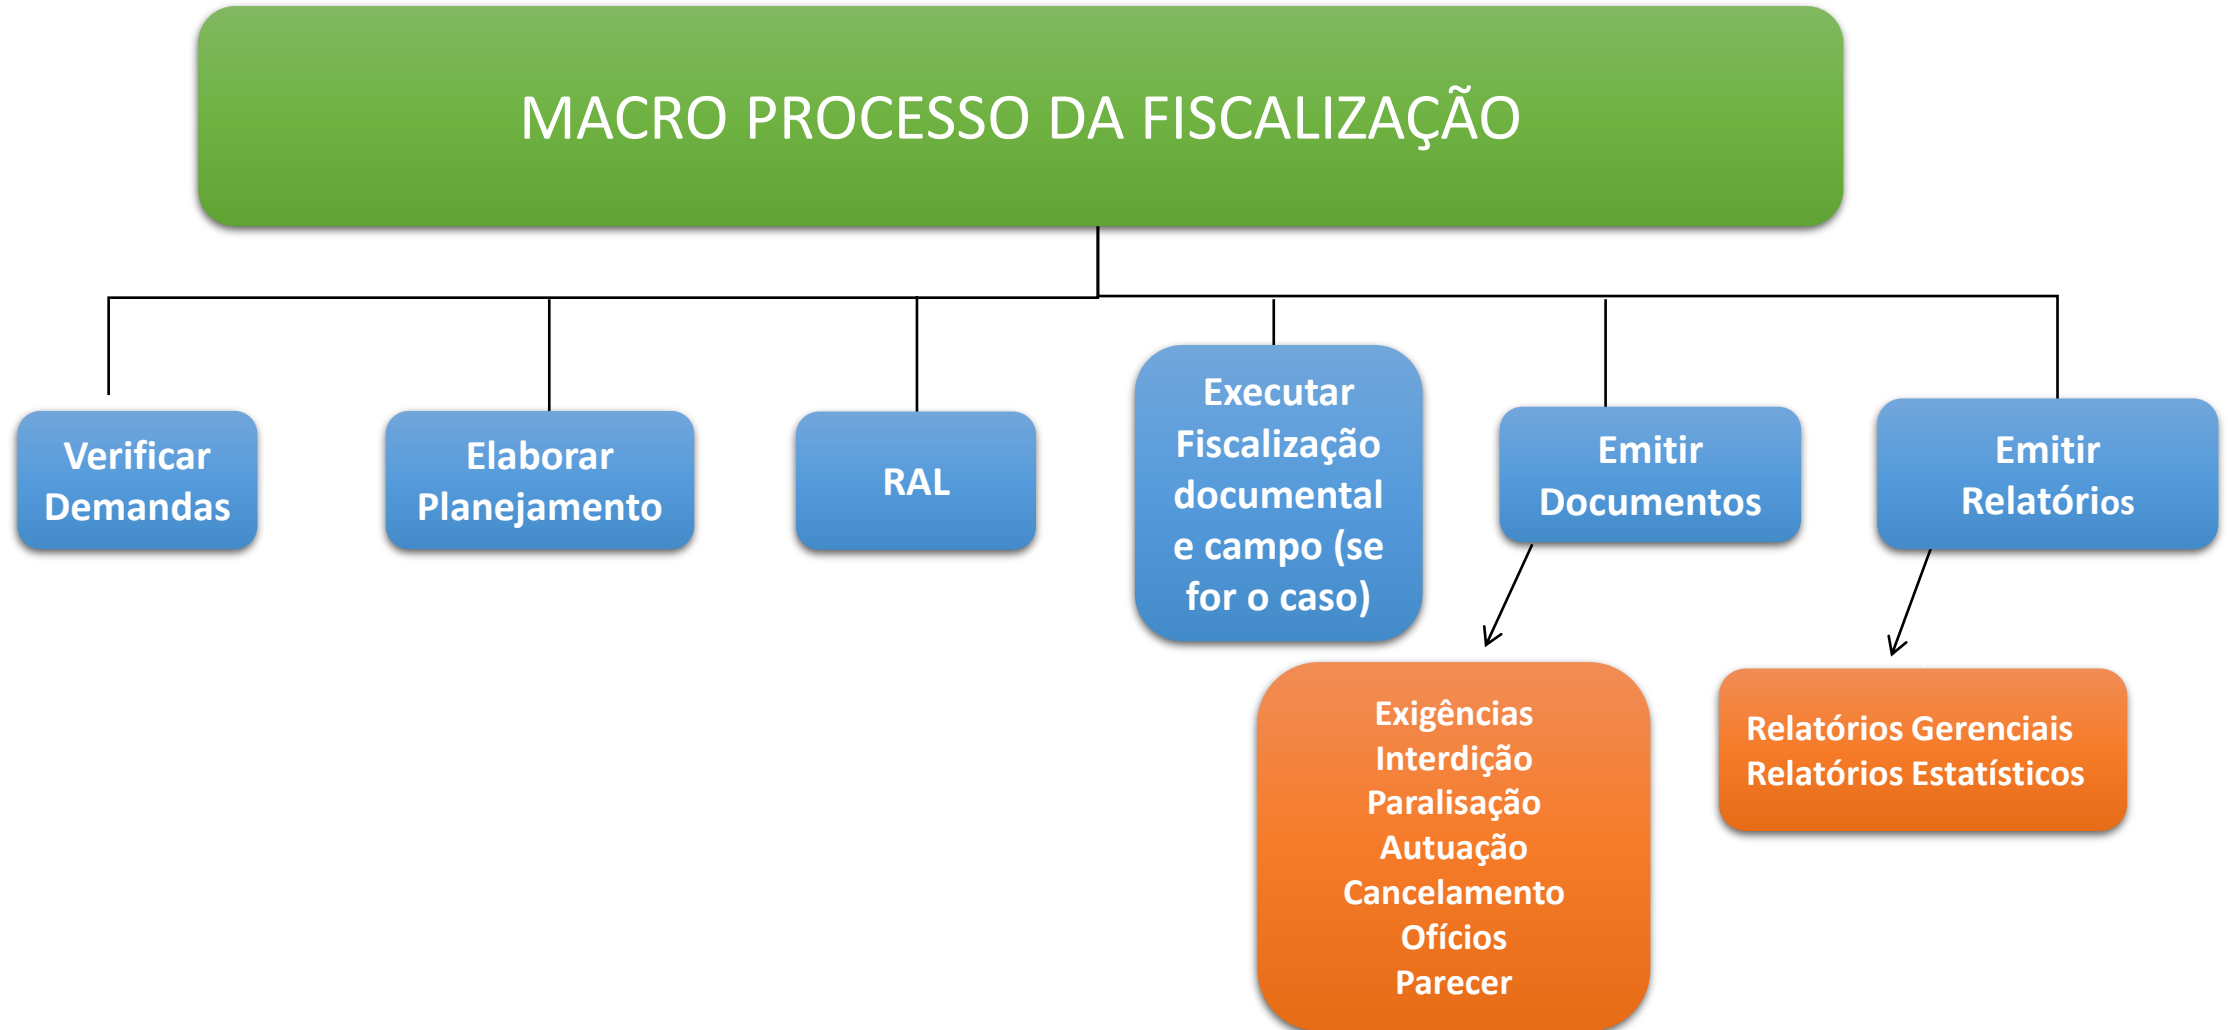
MACRO PROCESSO DA FISCALIZAÇÃO

Verificar Demandas

Elaborar Planejamento

RAL

Executar Fiscalização documental e campo (se for o caso)

Emitir Documentos

Emitir Relatórios

Exigências
Interdição
Paralisação
Autuação
Cancelamento
Ofícios
Parecer

Relatórios Gerenciais
Relatórios Estatísticos